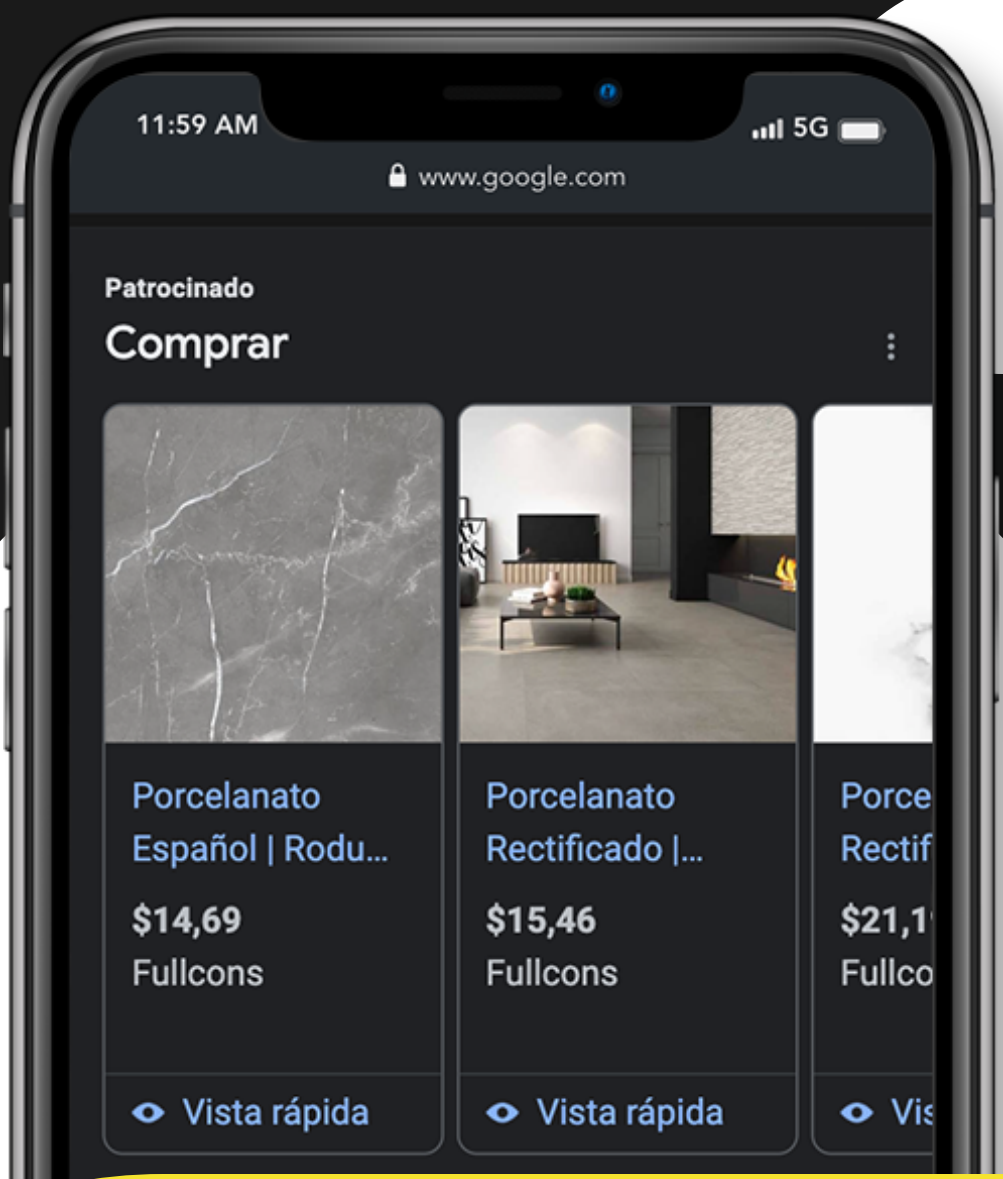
11:59 AM

5G

www.google.com

Patrocinado

Comprar

Porcelanato Español | Rodu...

$14,69

Fullcons

Vista rápida

Porcelanato Rectificado |...

$15,46

Fullcons

Vista rápida

Porce Rectif

$21,1

Fullco

Vis